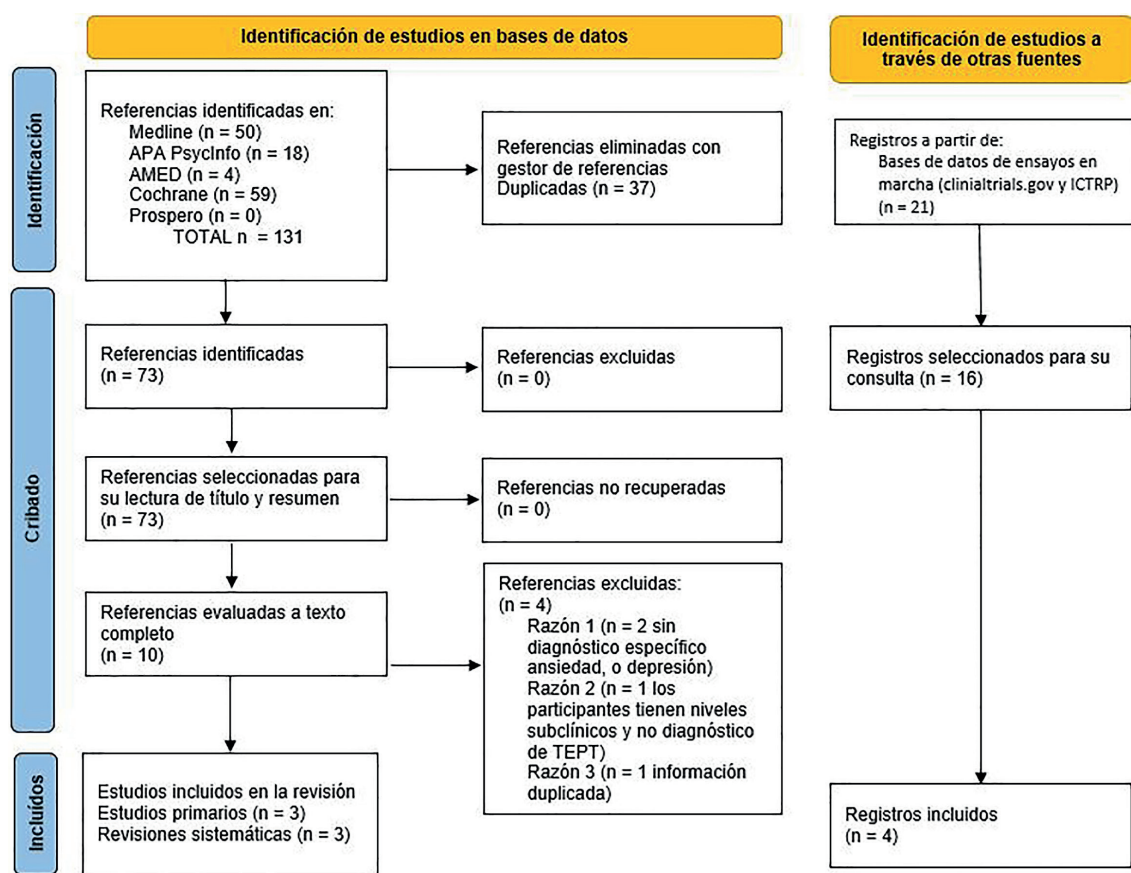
Identificación de estudios en bases de datos

Identificación de estudios a través de otras fuentes

Identificación

Referencias identificadas en:
Medline (n = 50)
APA PsycInfo (n = 18)
AMED (n = 4)
Cochrane (n = 59)
Prospero (n = 0)
TOTAL n = 131

Referencias eliminadas con gestor de referencias
Duplicadas (n = 37)

Registros a partir de:
Bases de datos de ensayos en marcha (clinialtrials.gov y ICTRP)
(n = 21)

Cribado

Referencias identificadas
(n = 73)

Referencias excluidas
(n = 0)

Registros seleccionados para su consulta (n = 16)

Referencias seleccionadas para su lectura de título y resumen
(n = 73)

Referencias no recuperadas
(n = 0)

Referencias evaluadas a texto completo
(n = 10)

Referencias excluidas:
(n = 4)
Razón 1 (n = 2 sin diagnóstico específico ansiedad, o depresión)
Razón 2 (n = 1 los participantes tienen niveles subclínicos y no diagnóstico de TEPT)
Razón 3 (n = 1 información duplicada)

Incluidos

Estudios incluidos en la revisión
Estudios primarios (n = 3)
Revisiones sistemáticas (n = 3)

Registros incluidos
(n = 4)